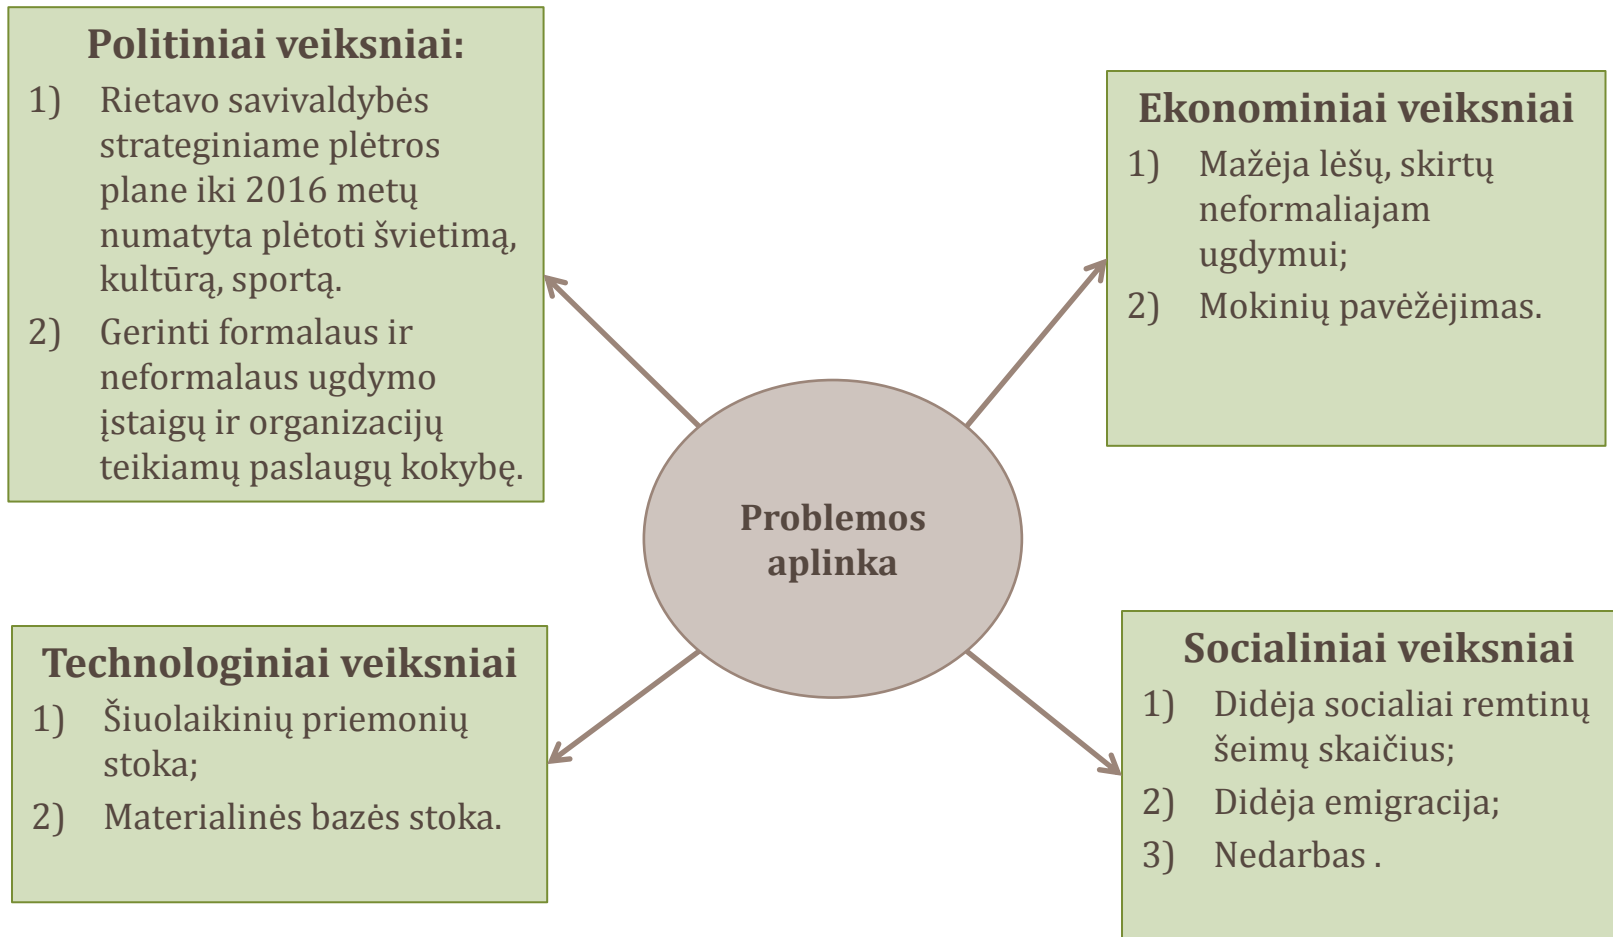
Politiniai veiksniai:

1) Rietavo savivaldybės strateginiame plėtros plane iki 2016 metų numatyta plėtoti švietimą, kultūrą, sportą.

2) Gerinti formalaus ir neformalaus ugdymo įstaigų ir organizacijų teikiamų paslaugų kokybę.

Ekonominiai veiksniai

1) Mažėja lėšų, skirtų neformaliajam ugdymui;

2) Mokinių pavėžėjimas.

Problemos aplinka

Technologiniai veiksniai

1) Šiuolaikinių priemonių stoka;

2) Materialinės bazės stoka.

Socialiniai veiksniai

1) Didėja socialiai remtinų šeimų skaičius;

2) Didėja emigracija;

3) Nedarbas .